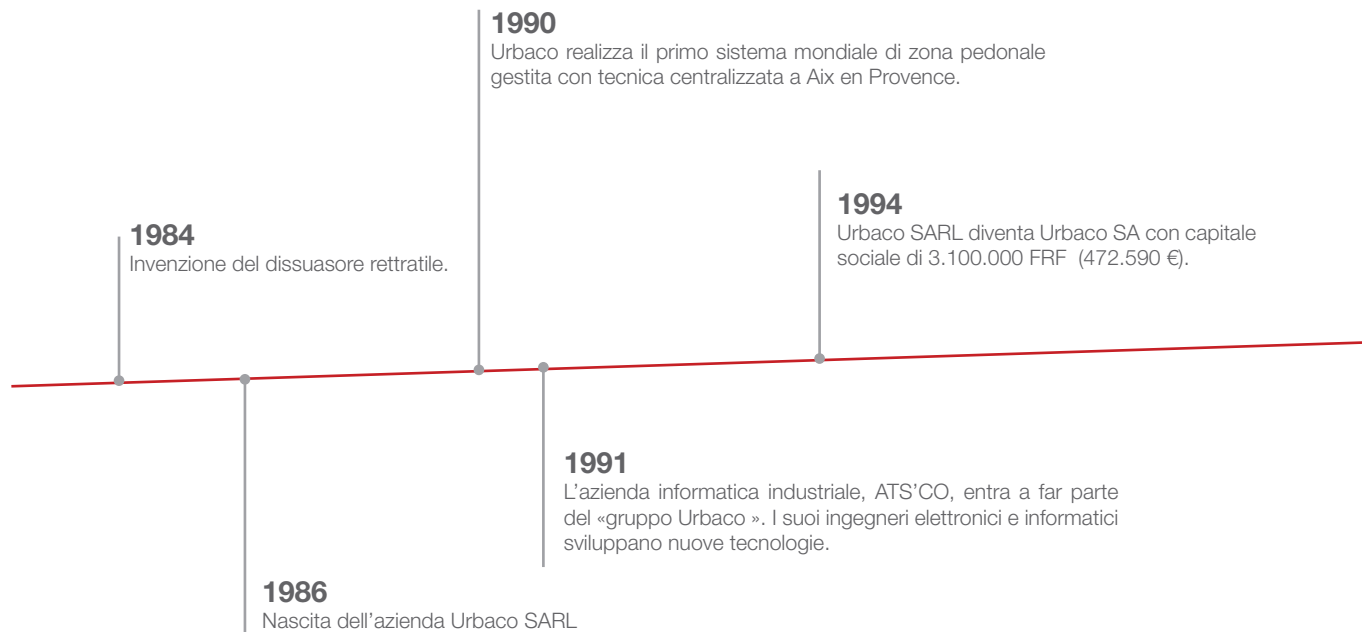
1990
Urbaco realizza il primo sistema mondiale di zona pedonale gestita con tecnica centralizzata a Aix en Provence.

1984
Invenzione del dissuasore rettratile.

1994
Urbaco SARL diventa Urbaco SA con capitale sociale di 3.100.000 FRF (472.590 €).

1991
L'azienda informatica industriale, ATS'CO, entra a far parte del «gruppo Urbaco ». I suoi ingegneri elettronici e informatici sviluppano nuove tecnologie.

1986
Nascita dell'azienda Urbaco SARL